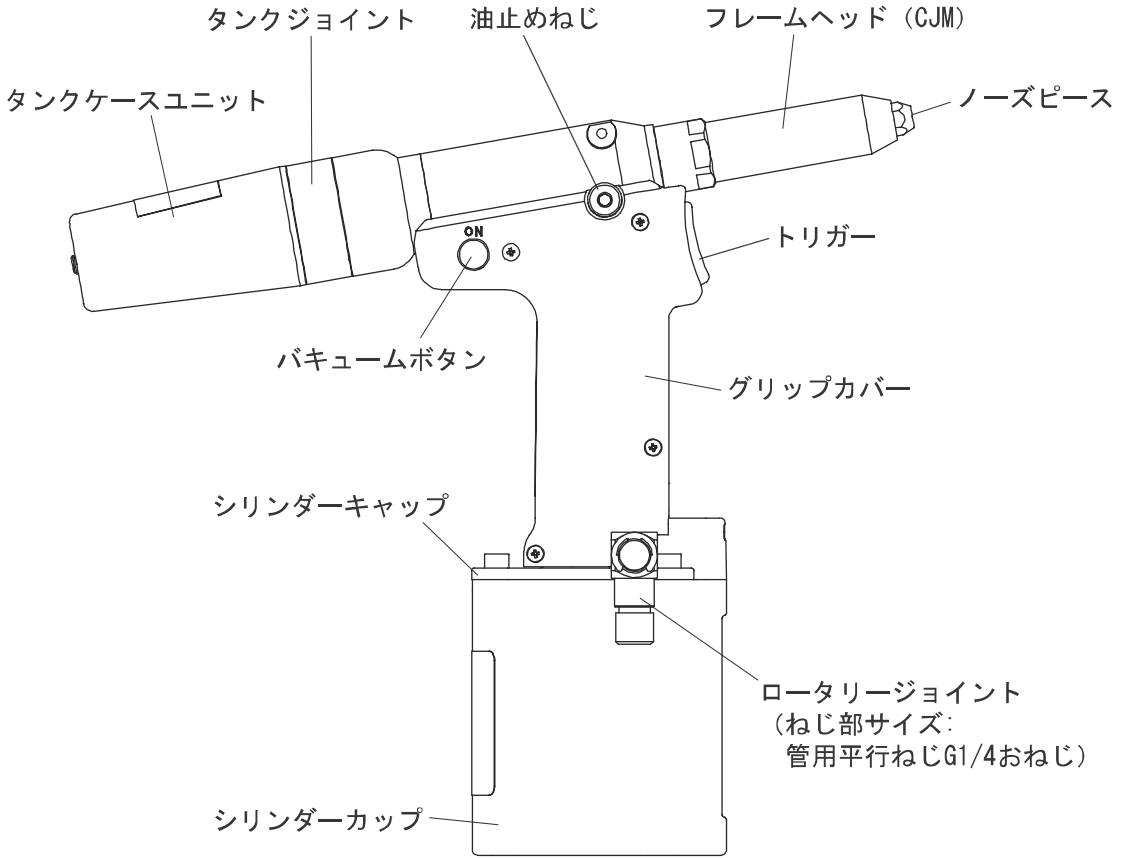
タンクジョイント

油止めねじ

フレームヘッド（CJM）

タンクケースユニット

ノーズピース

ON

トリガー

バキュームボタン

グリップカバー

シリンダーキャップ

ロータリージョイント
（ねじ部サイズ：
管用平行ねじG1/4おねじ）

シリンダーカップ